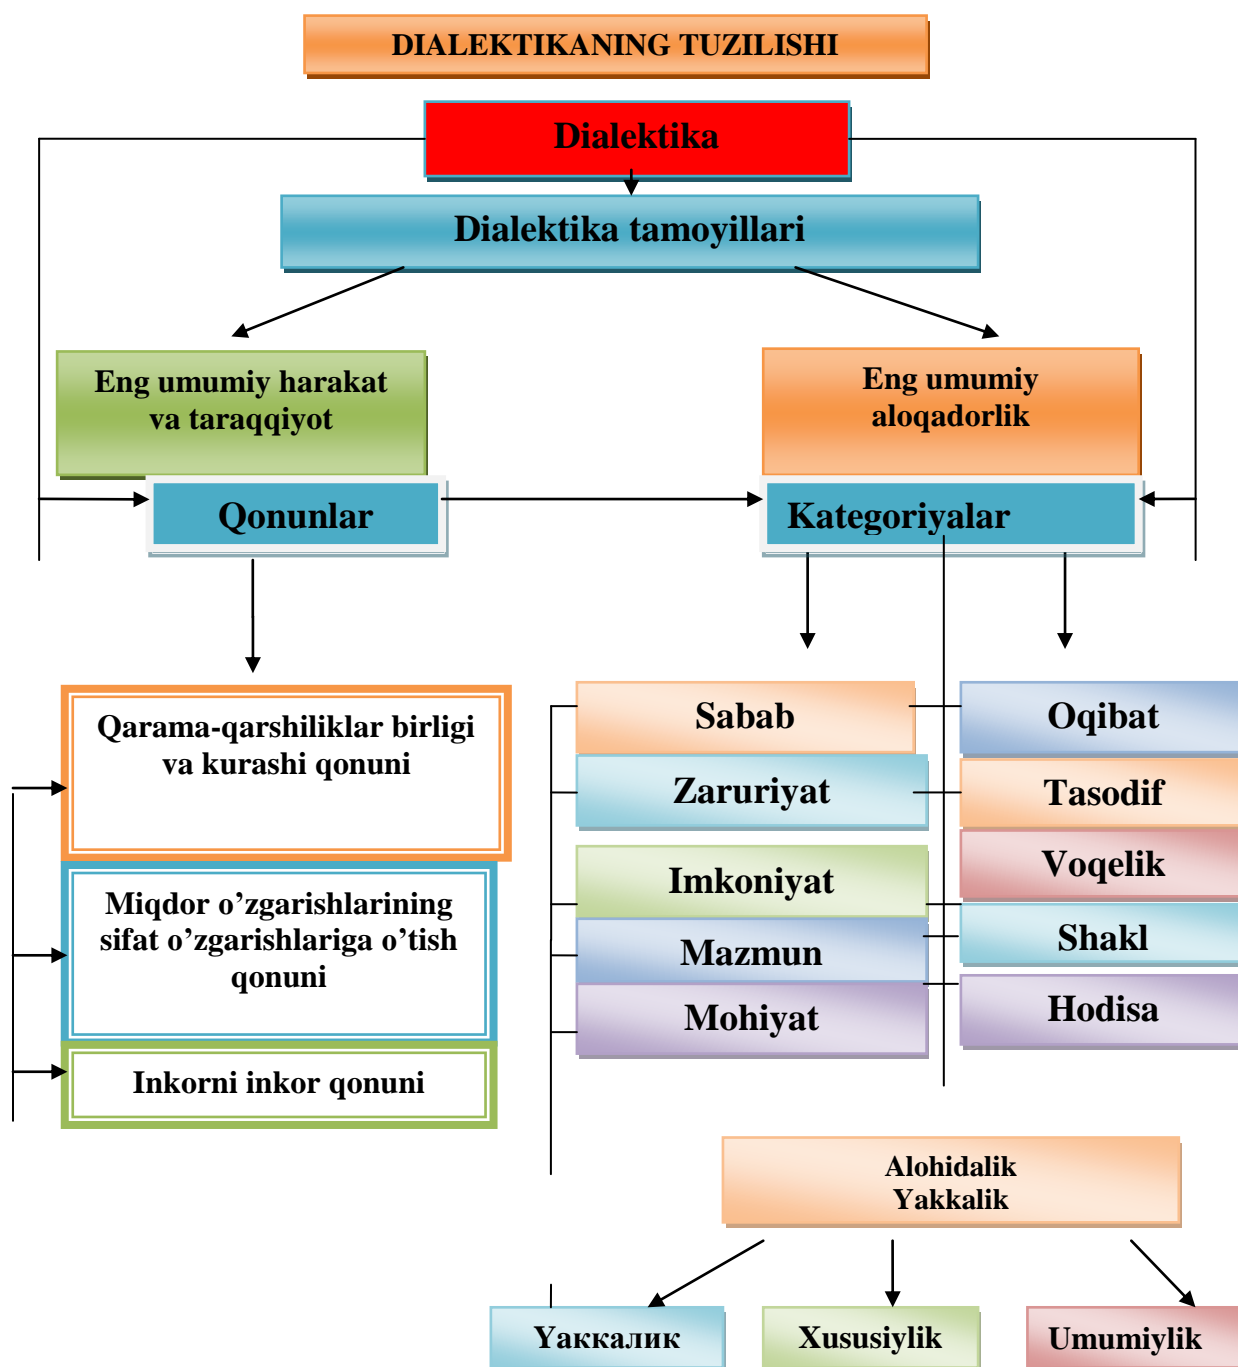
DIALEKTIKANING TUZILISHI

Dialektika

Dialektika tamoyillari

Eng umumiy harakat va taraqqiyot

Eng umumiy aloqadorlik

Qonunlar

Kategoriyalar

Qarama-qarshiliklar birligi va kurashi qonuni

Miqdor o’zgarishlarining sifat o’zgarishlariga o’tish qonuni

Inkorni inkor qonuni

Sabab

Oqibat

Zaruriyat

Tasodif

Imkoniyat

Voqelik

Mazmun

Shakl

Mohiyat

Hodisa

Alohidalik
Yakkalik

Уаккалик

Xususiylik

Umumiylik